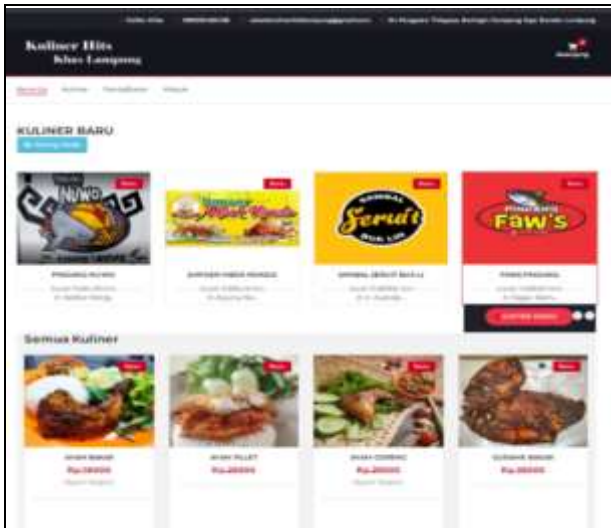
Kuliner Hits
Khas Lampung

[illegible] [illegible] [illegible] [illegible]

KULINER BARU
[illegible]

Baru
NUWO
PINDANG NUWO
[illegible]

Baru
AYAM Mbok Ngadi
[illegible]

Baru
Sambal Serudi
SAMBAL SERUIT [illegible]
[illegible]

Baru
PINDANG Faw's
FAWS PINDANG
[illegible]
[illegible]

Semua Kuliner

Baru
AYAM BAKAR
Rp.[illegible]
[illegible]

Baru
AYAM FILLET
Rp.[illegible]
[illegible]

Baru
AYAM GORENG
Rp.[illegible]
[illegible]

Baru
GURAME BAKAR
Rp.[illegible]